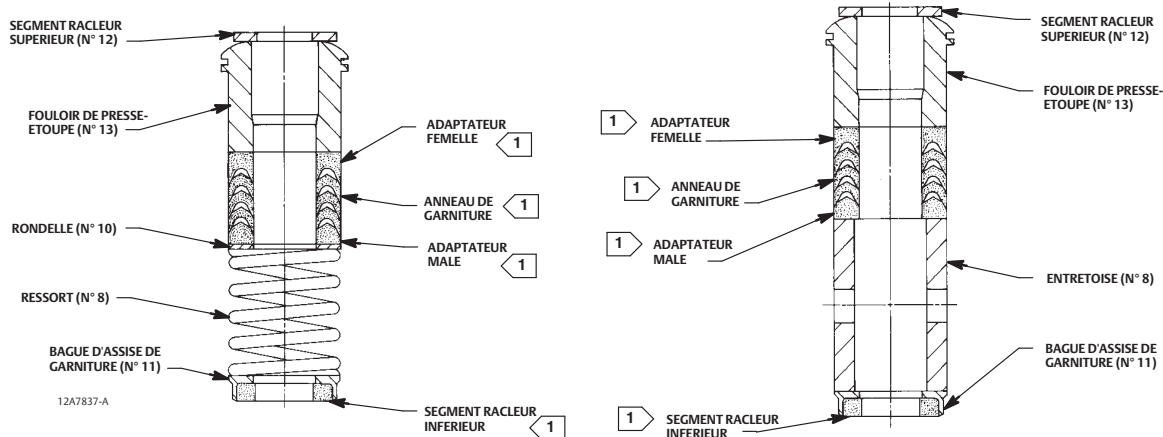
SEGMENT RACLEUR SUPERIEUR (N° 12)

FOULOIR DE PRESSE-ETOUPE (N° 13)

ADAPTATEUR FEMELLE 1

ANNEAU DE GARNITURE 1

RONDELLE (N° 10)

ADAPTATEUR MALE 1

RESSORT (N° 8)

BAGUE D'ASSISE DE GARNITURE (N° 11)

12A7837-A

SEGMENT RACLEUR INFERIEUR 1

SEGMENT RACLEUR SUPERIEUR (N° 12)

FOULOIR DE PRESSE-ETOUPE (N° 13)

1 ADAPTATEUR FEMELLE

1 ANNEAU DE GARNITURE

1 ADAPTATEUR MALE

ENTRETOISE (N° 8)

BAGUE D'ASSISE DE GARNITURE (N° 11)

1 SEGMENT RACLEUR INFERIEUR